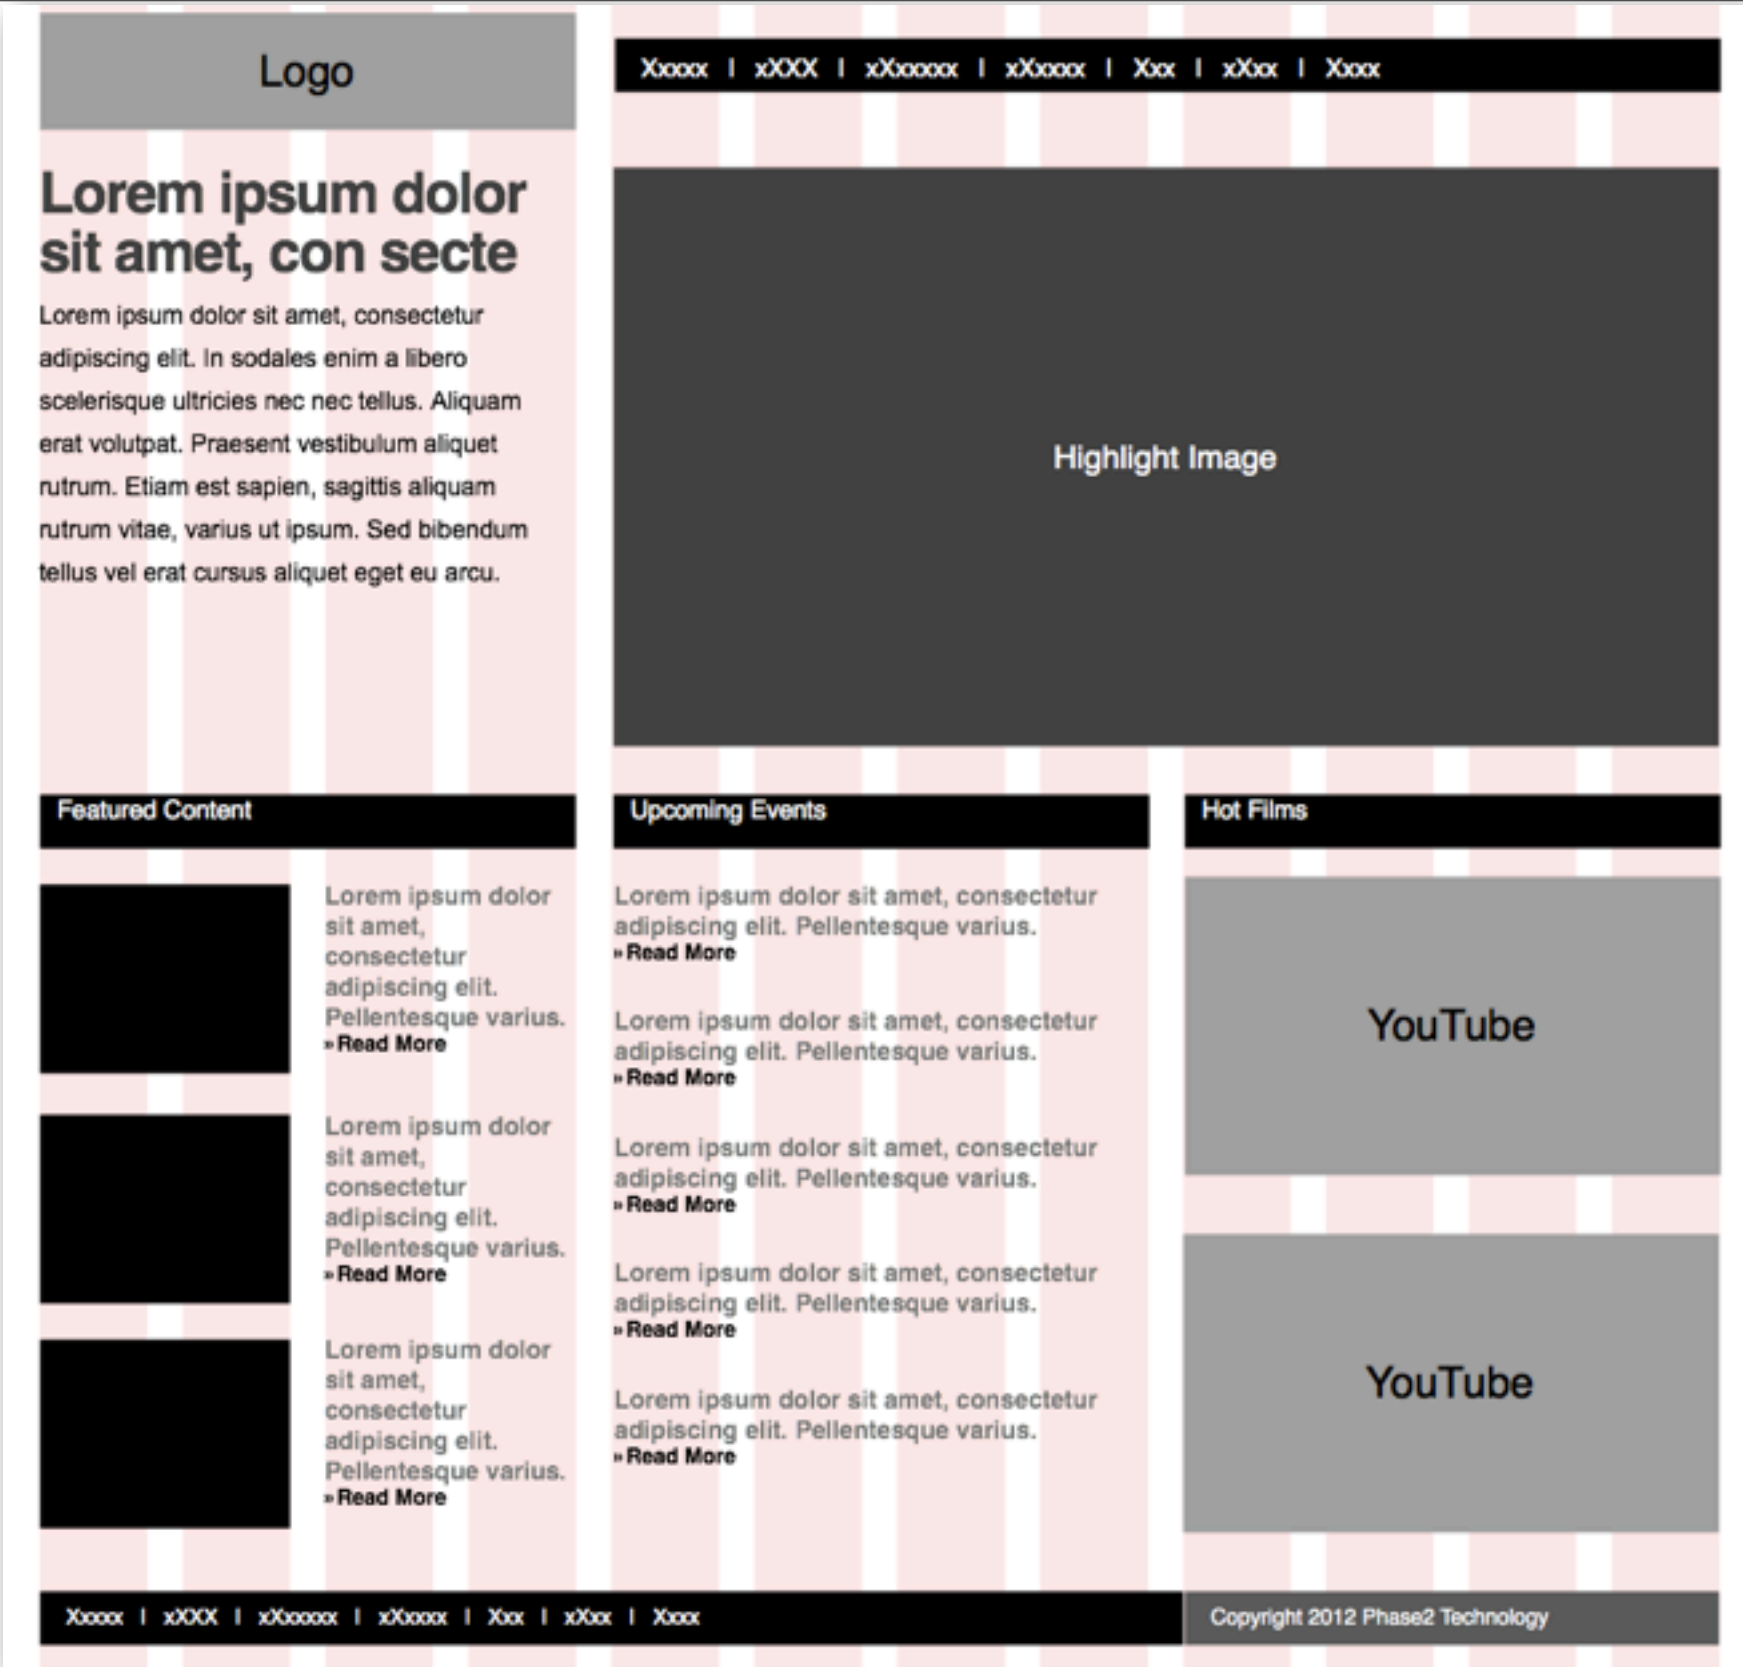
Logo

Xxxxx I xXXX I xXxxxxx I xXxxxx I Xxx I xXxx I Xxxx

Lorem ipsum dolor sit amet, con secte

Lorem ipsum dolor sit amet, consectetur adipiscing elit. In sodales enim a libero scelerisque ultricies nec nec tellus. Aliquam erat volutpat. Praesent vestibulum aliquet rutrum. Etiam est sapien, sagittis aliquam rutrum vitae, varius ut ipsum. Sed bibendum tellus vel erat cursus aliquet eget eu arcu.

Highlight Image

Featured Content

Lorem ipsum dolor sit amet, consectetur adipiscing elit. Pellentesque varius.
» Read More

Lorem ipsum dolor sit amet, consectetur adipiscing elit. Pellentesque varius.
» Read More

Lorem ipsum dolor sit amet, consectetur adipiscing elit. Pellentesque varius.
» Read More

Upcoming Events

Lorem ipsum dolor sit amet, consectetur adipiscing elit. Pellentesque varius.
» Read More

Lorem ipsum dolor sit amet, consectetur adipiscing elit. Pellentesque varius.
» Read More

Lorem ipsum dolor sit amet, consectetur adipiscing elit. Pellentesque varius.
» Read More

Lorem ipsum dolor sit amet, consectetur adipiscing elit. Pellentesque varius.
» Read More

Lorem ipsum dolor sit amet, consectetur adipiscing elit. Pellentesque varius.
» Read More

Hot Films

YouTube

YouTube

Xxxxx I xXXX I xXxxxxx I xXxxxx I Xxx I xXxx I Xxxx

Copyright 2012 Phase2 Technology